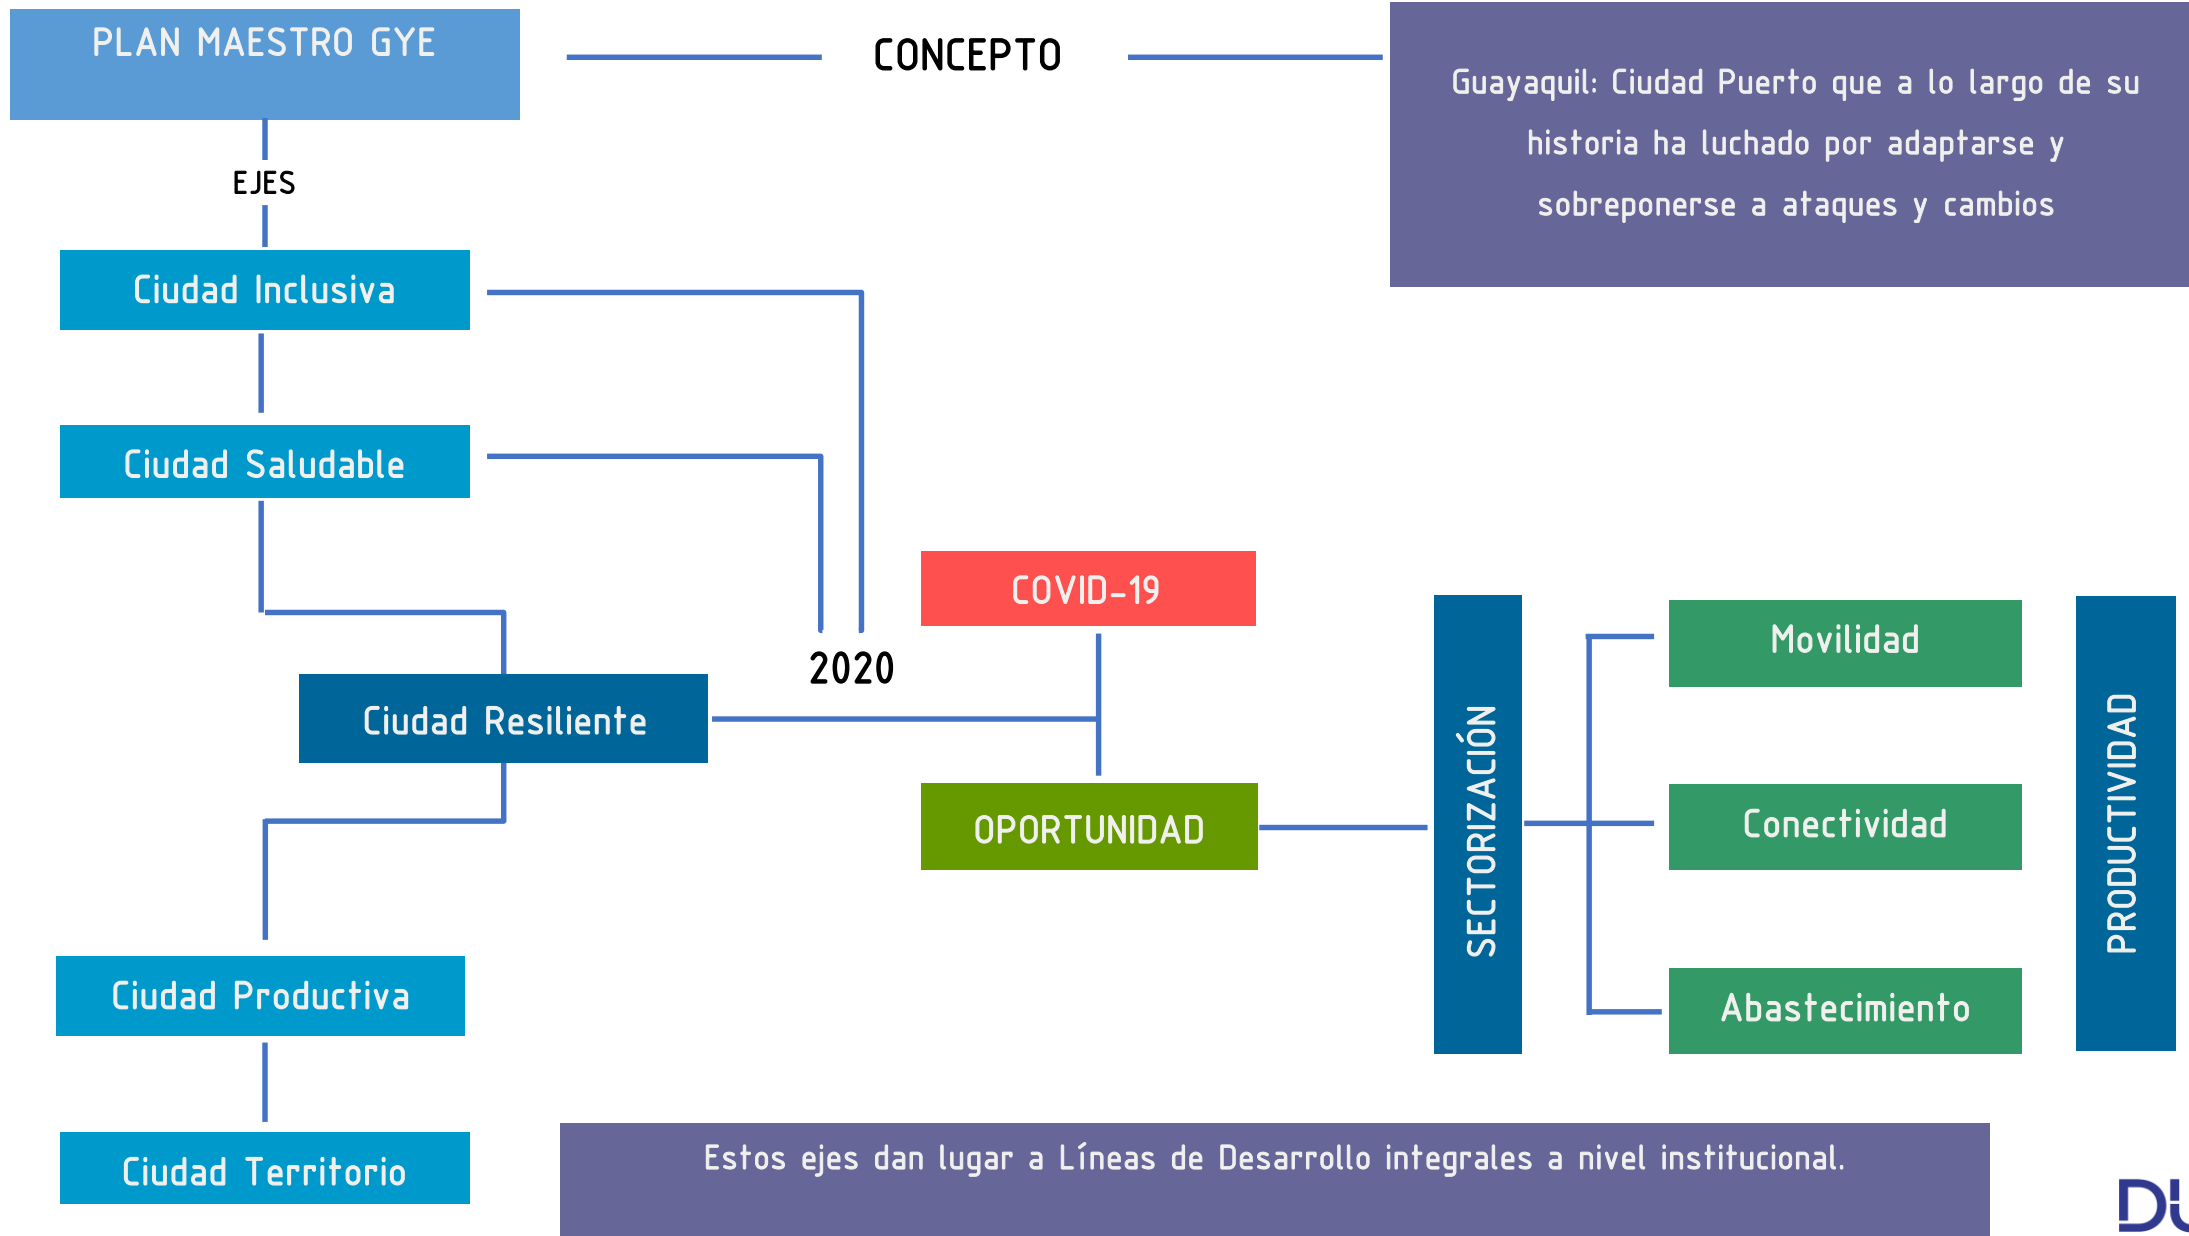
PLAN MAESTRO GYE

CONCEPTO

Guayaquil: Ciudad Puerto que a lo largo de su historia ha luchado por adaptarse y sobreponerse a ataques y cambios

EJES

Ciudad Inclusiva

Ciudad Saludable

2020

COVID-19

Ciudad Resiliente

OPORTUNIDAD

SECTORIZACIÓN

Movilidad

Conectividad

Abastecimiento

PRODUCTIVIDAD

Ciudad Productiva

Ciudad Territorio

Estos ejes dan lugar a Líneas de Desarrollo integrales a nivel institucional.

DU